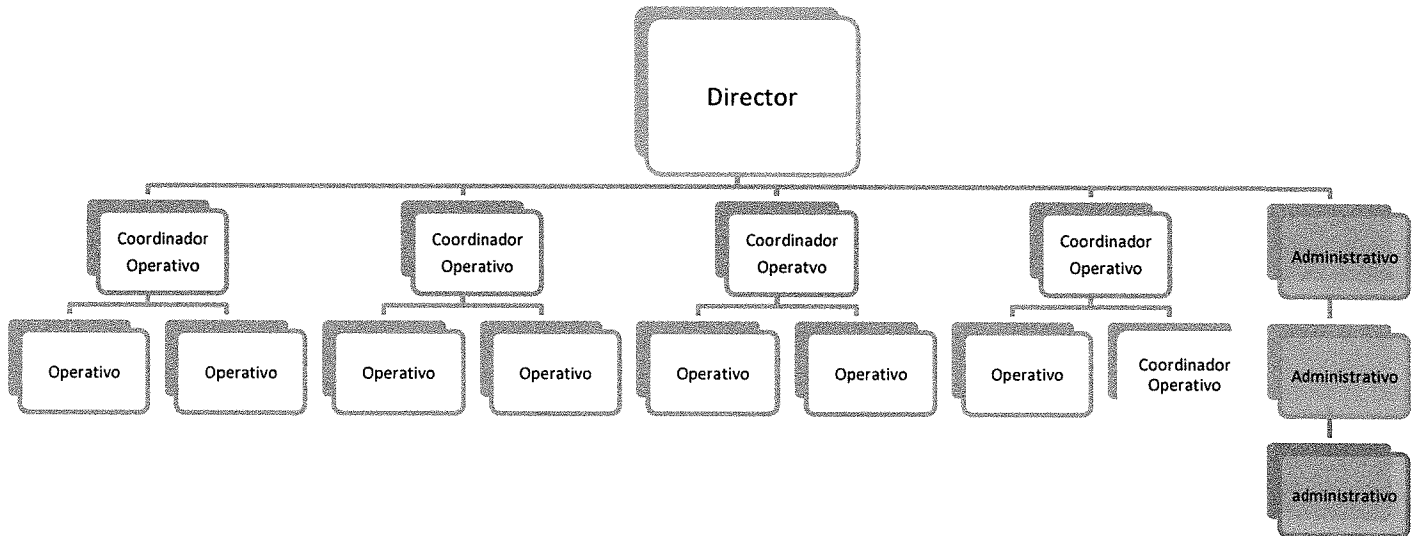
Director

Coordinador Operativo

Coordinador Operativo

Coordinador Operatvo

Coordinador Operativo

Administrativo

Operativo

Operativo

Operativo

Operativo

Operativo

Operativo

Operativo

Coordinador Operativo

Administrativo

administrativo